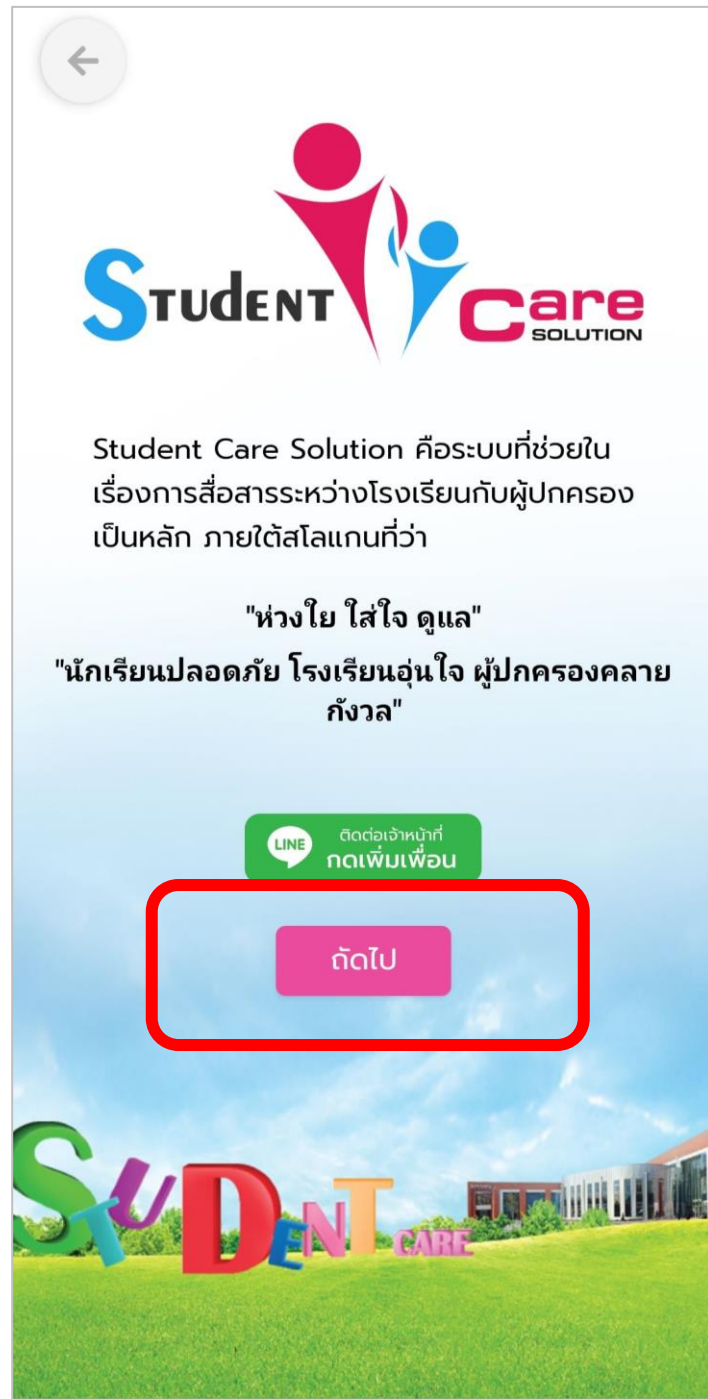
STUDENT Care SOLUTION

Student Care Solution คือระบบที่ช่วยในเรื่องการสื่อสารระหว่างโรงเรียนกับผู้ปกครองเป็นหลัก ภายใต้สโลแกนที่ว่า

"ห่วงใย ใส่ใจ ดูแล"
"นักเรียนปลอดภัย โรงเรียนอุ่นใจ ผู้ปกครองคลายกังวล"

LINE ติดต่อเจ้าหน้าที่ กดเพิ่มเพื่อน

ถัดไป

STUDENT CARE